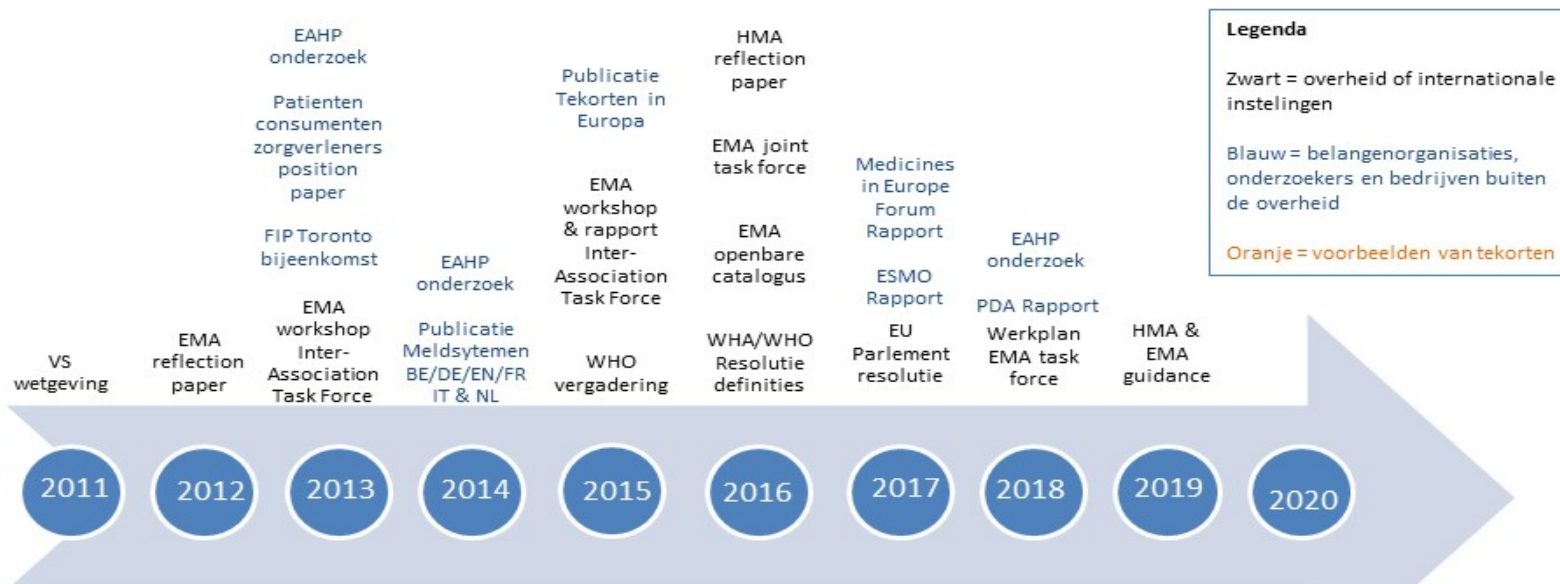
VS wetgeving

EMA reflection paper

EAHP onderzoek

Patienten consumenten zorgverleners position paper

FIP Toronto bijeenkomst

EMA workshop Inter-Association Task Force

EAHP onderzoek

Publicatie Meldsytemen BE/DE/EN/FR IT & NL

Publicatie Tekorten in Europa

EMA workshop & rapport Inter-Association Task Force

WHO vergadering

HMA reflection paper

EMA joint task force

EMA openbare catalogus

WHA/WHO Resolutie definities

Medicines in Europe Forum Rapport

ESMO Rapport

EU Parlement resolutie

EAHP onderzoek

PDA Rapport

Werkplan EMA task force

HMA & EMA guidance

Legenda

Zwart = overheid of internationale instelingen

Blauw = belangenorganisaties, onderzoekers en bedrijven buiten de overheid

Oranje = voorbeelden van tekorten

2011 2012 2013 2014 2015 2016 2017 2018 2019 2020